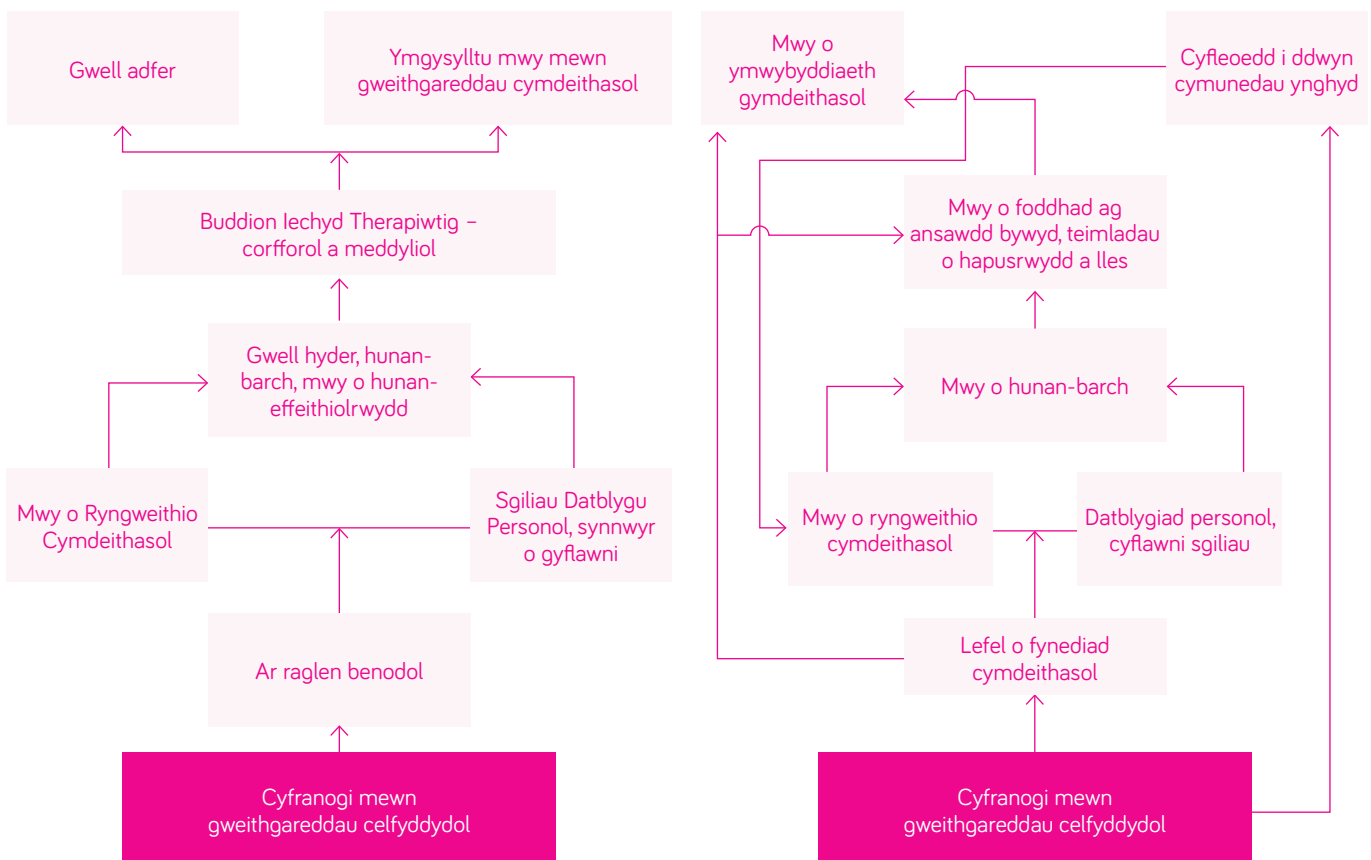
Gwell adfer

Ymgysylltu mwy mewn gweithgareddau cymdeithasol

Buddion Iechyd Therapiwtig – corfforol a meddyliol

Gwell hyder, hunan-barch, mwy o hunan-effeithiolrwydd

Mwy o Ryngweithio Cymdeithasol

Sgiliau Datblygu Personol, synnwyr o gyflawni

Ar raglen benodol

Cyfranogi mewn gweithgareddau celfyddydol

Mwy o ymwybyddiaeth gymdeithasol

Cyfleoedd i ddwyn cymunedau ynghyd

Mwy o foddhad ag ansawdd bywyd, teimladau o hapusrwydd a lles

Mwy o hunan-barch

Mwy o ryngweithio cymdeithasol

Datblygiad personol, cyflawni sgiliau

Lefel o fynediad cymdeithasol

Cyfranogi mewn gweithgareddau celfyddydol